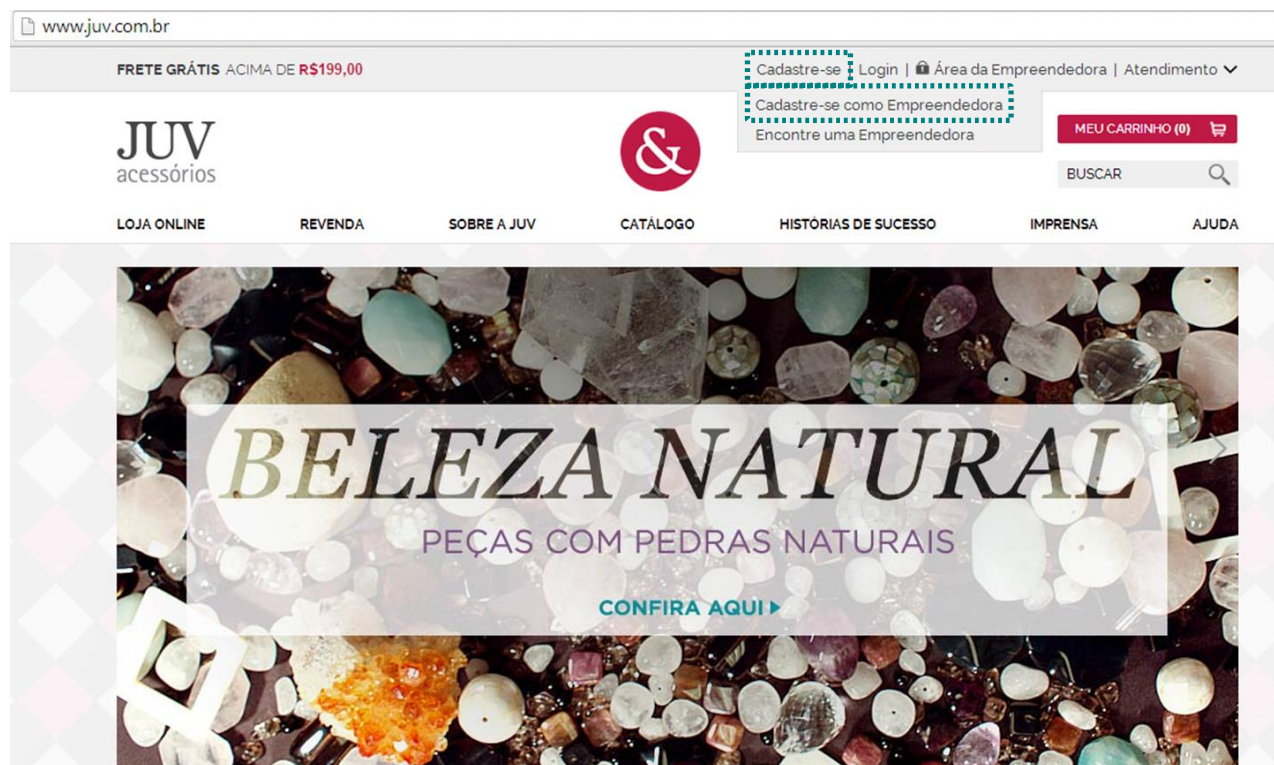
www.juv.com.br

FRETE GRÁTIS ACIMA DE R$199,00

Cadastre-se | Login | Área da Empreendedora | Atendimento

Cadastre-se como Empreendedora
Encontre uma Empreendedora

JUV acessórios

&

MEU CARRINHO (0)

BUSCAR

LOJA ONLINE REVENDA SOBRE A JUV CATÁLOGO HISTÓRIAS DE SUCESSO IMPRENSA AJUDA

BELEZA NATURAL
PEÇAS COM PEDRAS NATURAIS
CONFIRA AQUI